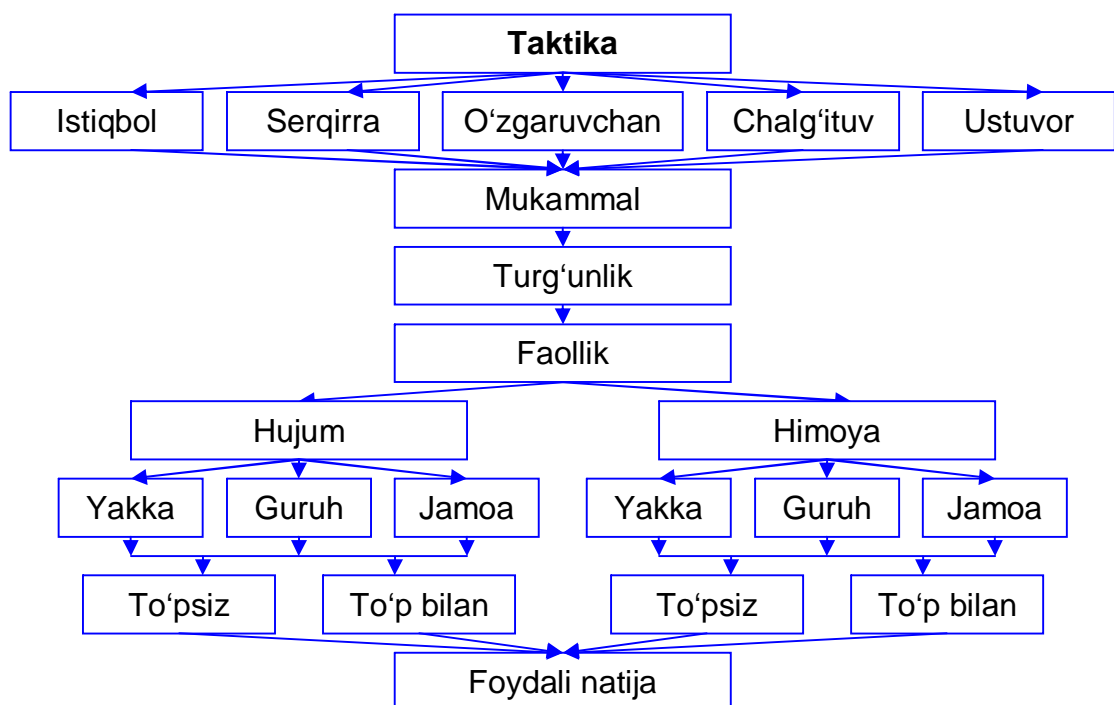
**Taktika**

Istiqbol

Serqirra

O‘zgaruvchan

Chalg‘ituv

Ustuvor

Mukammal

Turg‘unlik

Faollik

Hujum

Himoya

Yakka

Guruh

Jamoa

Yakka

Guruh

Jamoa

To‘psiz

To‘p bilan

To‘psiz

To‘p bilan

Foydali natija